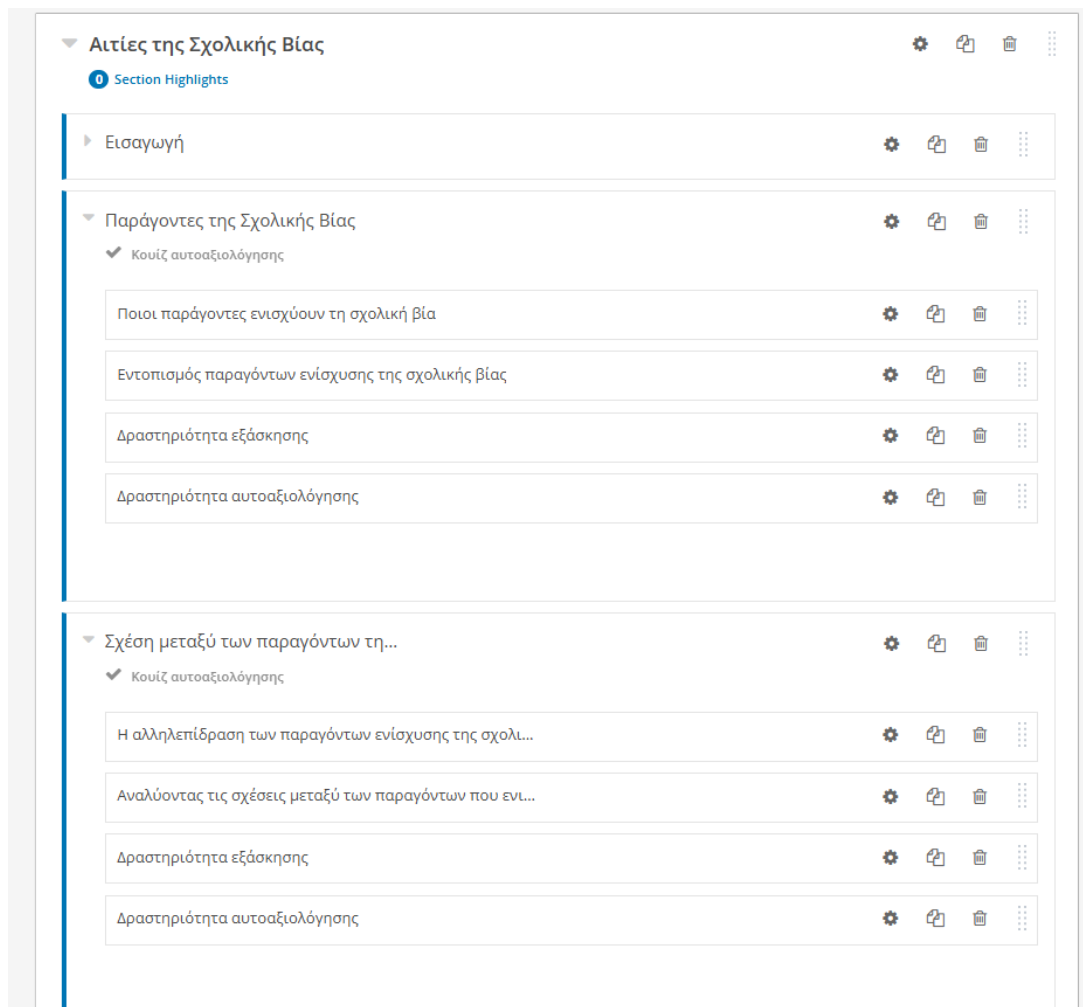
Αιτίες της Σχολικής Βίας

0 Section Highlights

Εισαγωγή

Παράγοντες της Σχολικής Βίας

Κουίζ αυτοαξιολόγησης

Ποιοι παράγοντες ενισχύουν τη σχολική βία

Εντοπισμός παραγόντων ενίσχυσης της σχολικής βίας

Δραστηριότητα εξάσκησης

Δραστηριότητα αυτοαξιολόγησης

Σχέση μεταξύ των παραγόντων τη...

Κουίζ αυτοαξιολόγησης

Η αλληλεπίδραση των παραγόντων ενίσχυσης της σχολι...

Αναλύοντας τις σχέσεις μεταξύ των παραγόντων που ενι...

Δραστηριότητα εξάσκησης

Δραστηριότητα αυτοαξιολόγησης